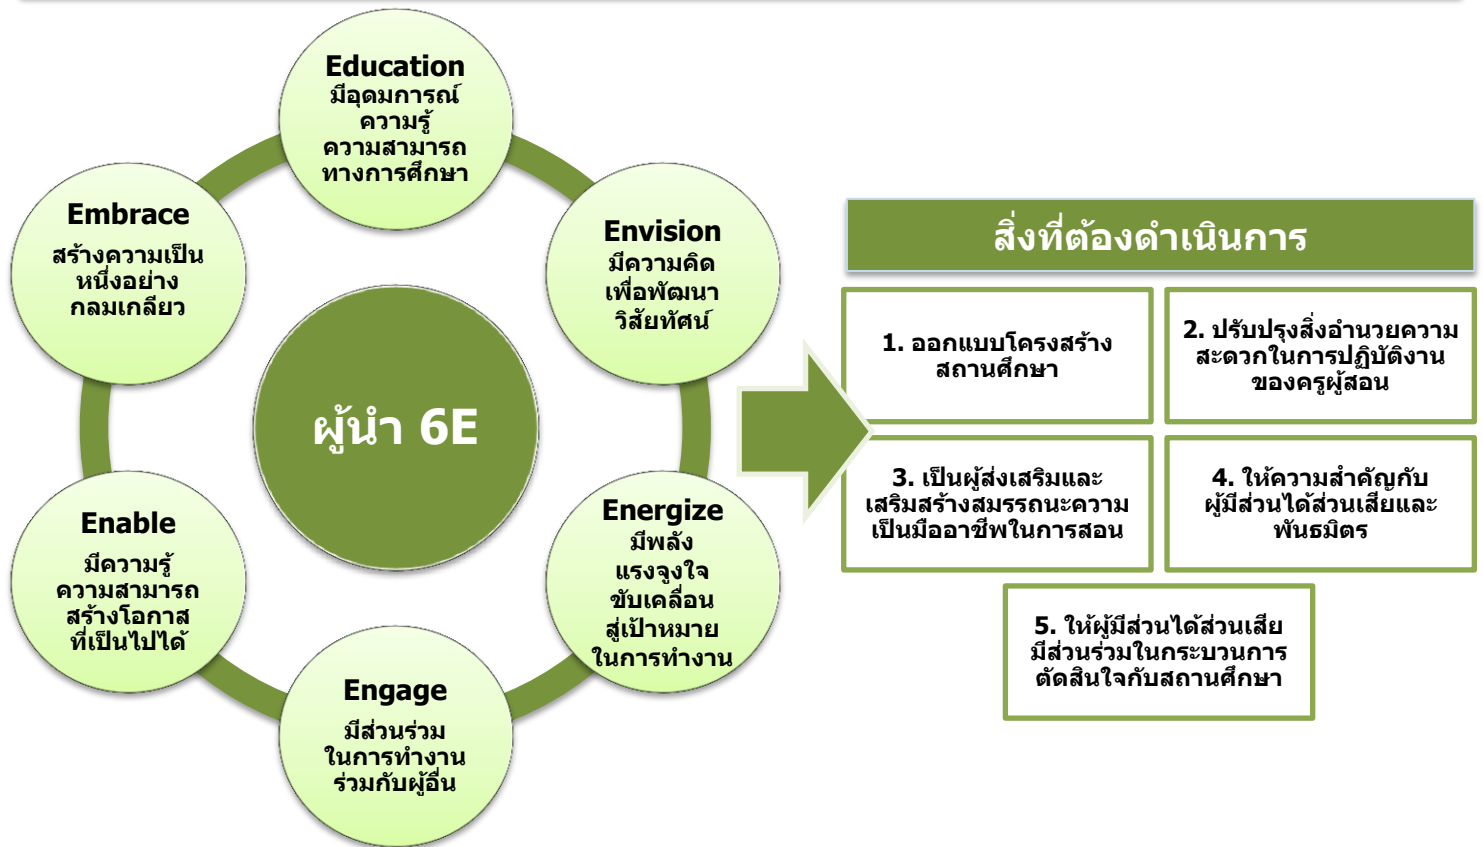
ผู้นำ 6E

Education
มีอุดมการณ์
ความรู้
ความสามารถ
ทางการศึกษา

Envision
มีความคิด
เพื่อพัฒนา
วิสัยทัศน์

Energize
มีพลัง
แรงจูงใจ
ขับเคลื่อน
สู่เป้าหมาย
ในการทำงาน

Engage
มีส่วนร่วม
ในการทำงาน
ร่วมกับผู้อื่น

Enable
มีความรู้
ความสามารถ
สร้างโอกาส
ที่เป็นไปได้

Embrace
สร้างความเป็น
หนึ่งอย่าง
กลมเกลียว

สิ่งที่ต้องดำเนินการ

1. ออกแบบโครงสร้างสถานศึกษา

2. ปรับปรุงสิ่งอำนวยความสะดวกในการปฏิบัติงานของครูผู้สอน

3. เป็นผู้ส่งเสริมและเสริมสร้างสมรรถนะความเป็นมืออาชีพในการสอน

4. ให้ความสำคัญกับผู้มีส่วนได้ส่วนเสียและพันธมิตร

5. ให้ผู้มีส่วนได้ส่วนเสียมีส่วนร่วมในกระบวนการตัดสินใจกับสถานศึกษา